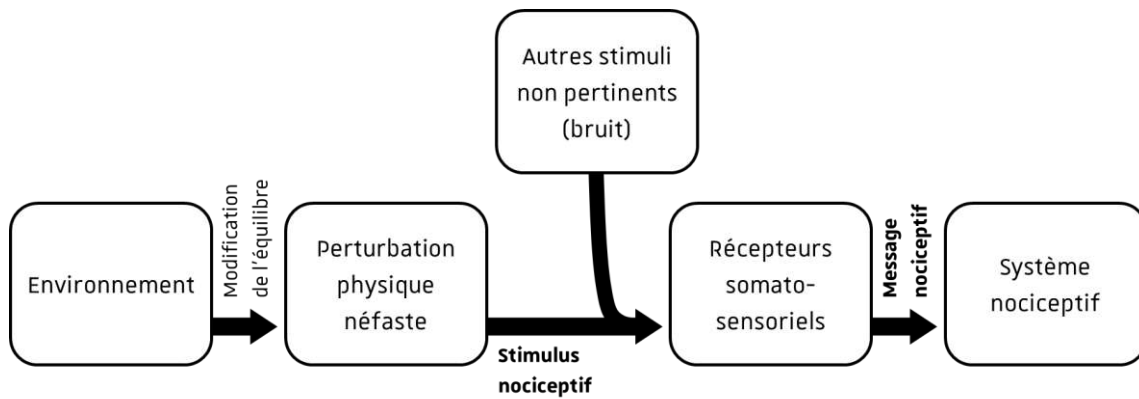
Autres stimuli non pertinents (bruit)

Environnement

Modification de l'équilibre

Perturbation physique néfaste

Stimulus nociceptif

Récepteurs somato-sensoriels

Message nociceptif

Système nociceptif